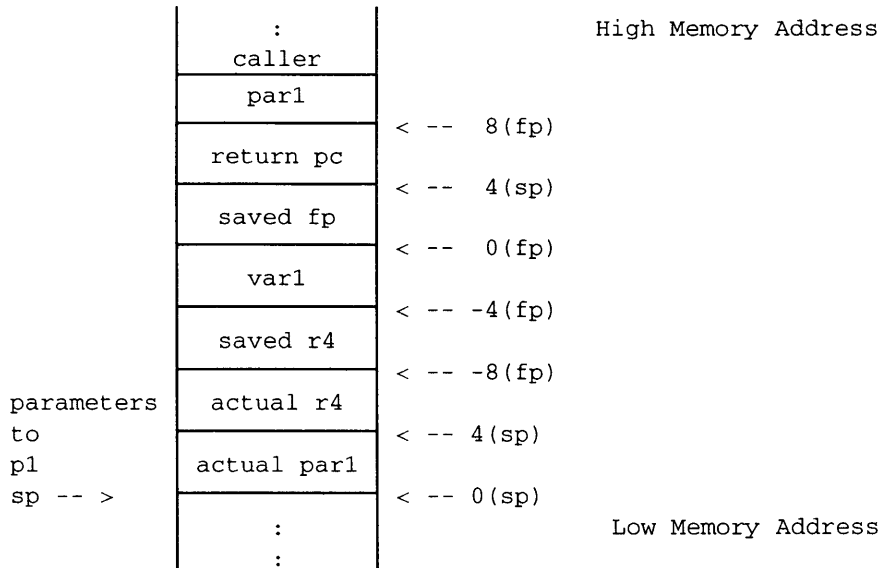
:
caller
par1
return pc
saved fp
var1
saved r4
actual r4
actual par1
:
:

High Memory Address

< -- 8(fp)
< -- 4(sp)
< -- 0(fp)
< -- -4(fp)
< -- -8(fp)
< -- 4(sp)
< -- 0(sp)

Low Memory Address

parameters
to
p1
sp -- >